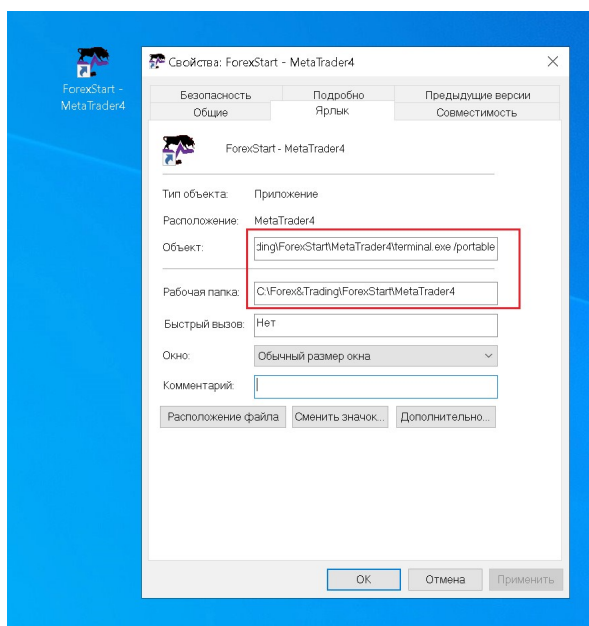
ForexStart - MetaTrader4

Свойства: ForexStart - MetaTrader4

Безопасность
Подробно
Предыдущие версии
Общие
Ярлык
Совместимость

ForexStart - MetaTrader4

Тип объекта: Приложение

Расположение: MetaTrader4

Объект: ding\ForexStart\MetaTrader4\terminal.exe /portable

Рабочая папка: C:\Forex&Trading\ForexStart\MetaTrader4

Быстрый вызов: Нет

Окно: Обычный размер окна

Комментарий:

Расположение файла
Сменить значок...
Дополнительно...

OK
Отмена
Применить